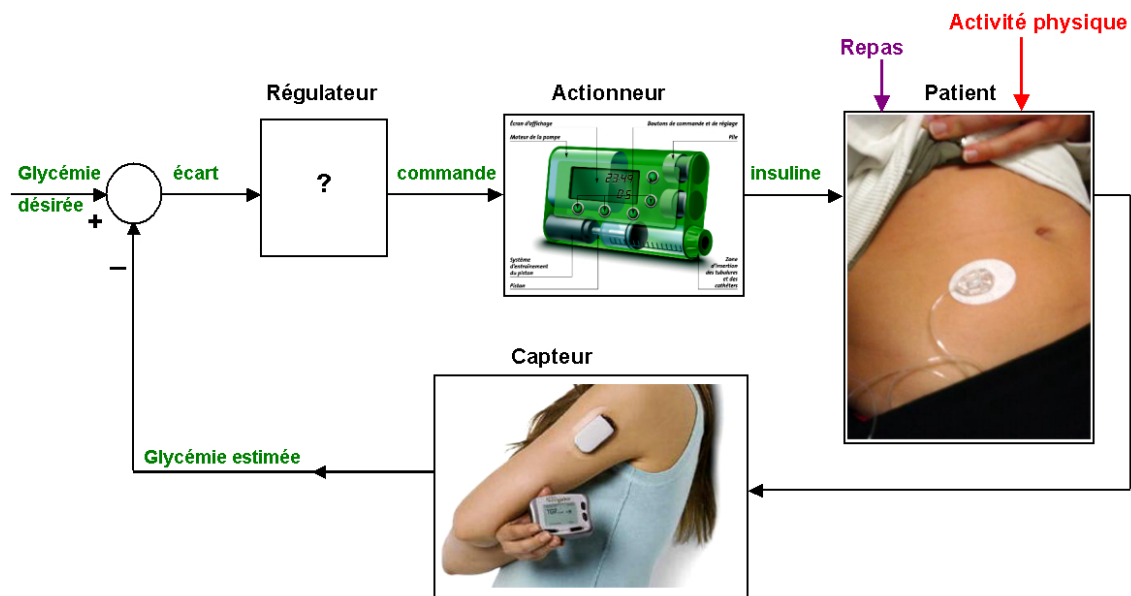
Activité physique

Repas

Régulateur

Actionneur

Patient

Glycémie désirée

+

écart

?

commande

Écran d'affichage

Moteur de la pompe

Boutons de commande et de réglage

Pile

22:49

0.5

Système d'entraînement du piston

Piston

Zone d'insertion des tubulures et des cathéters

insuline

−

Capteur

Glycémie estimée